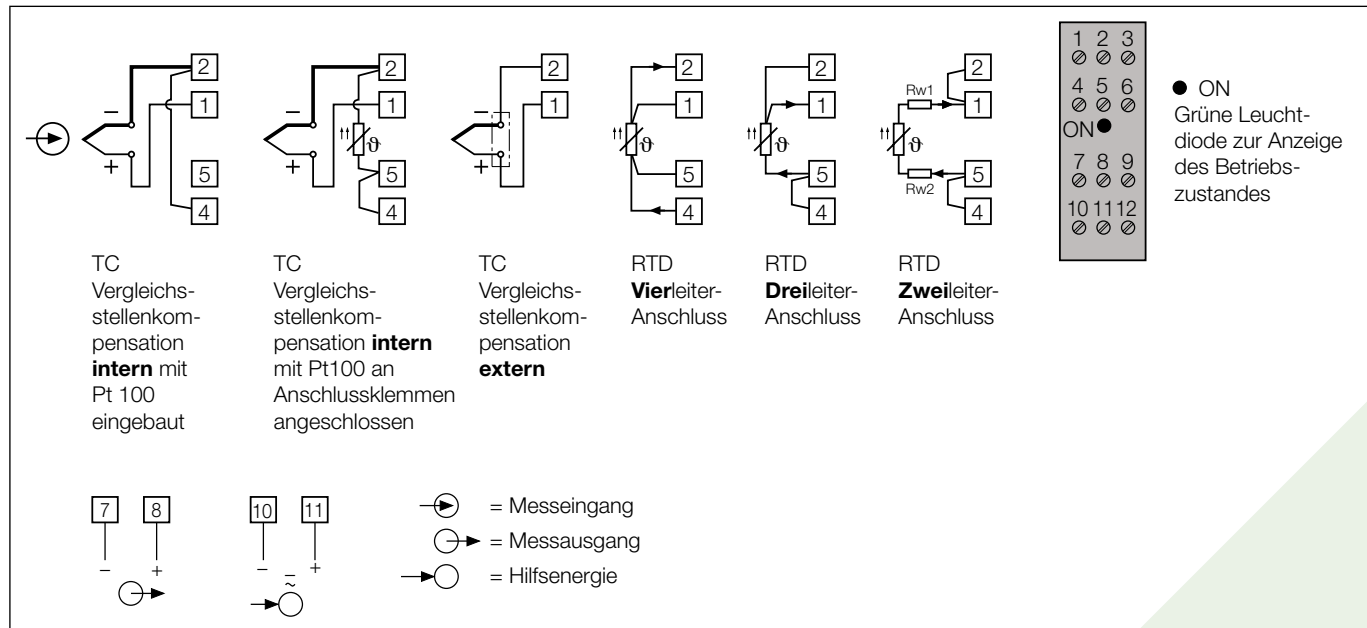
2
1
5
4
–
+

2
1
5
4
–
+
ϑ

2
1
–
+

2
1
5
4
ϑ

2
1
5
4
ϑ

Rw1
2
1
5
4
Rw2
ϑ

1 2 3
4 5 6
ON
7 8 9
10 11 12

● ON
Grüne Leuchtdiode zur Anzeige des Betriebszustandes

TC
Vergleichsstellenkompensation **intern** mit Pt 100 eingebaut

TC
Vergleichsstellenkompensation **intern** mit Pt100 an Anschlussklemmen angeschlossen

TC
Vergleichsstellenkompensation **extern**

RTD
**Vier**leiter-Anschluss

RTD
**Drei**leiter-Anschluss

RTD
**Zwei**leiter-Anschluss

7 8
– +

10 11
– $\tilde{-}$ +

= Messeingang
= Messausgang
= Hilfsenergie